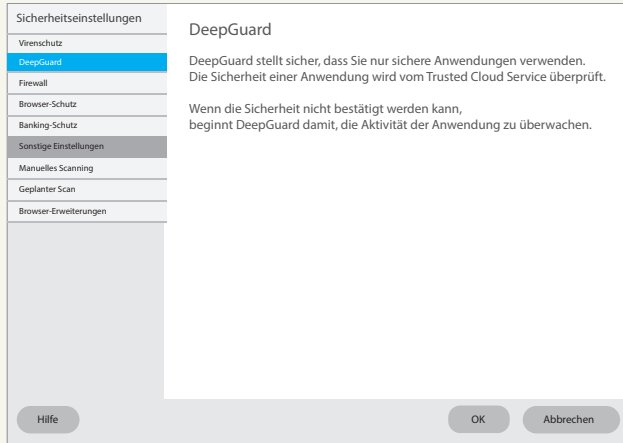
Sicherheitseinstellungen

Virenschutz
DeepGuard
Firewall
Browser-Schutz
Banking-Schutz
Sonstige Einstellungen
Manuelles Scanning
Geplanter Scan
Browser-Erweiterungen

DeepGuard

DeepGuard stellt sicher, dass Sie nur sichere Anwendungen verwenden. Die Sicherheit einer Anwendung wird vom Trusted Cloud Service überprüft.

Wenn die Sicherheit nicht bestätigt werden kann, beginnt DeepGuard damit, die Aktivität der Anwendung zu überwachen.

Hilfe
OK
Abbrechen